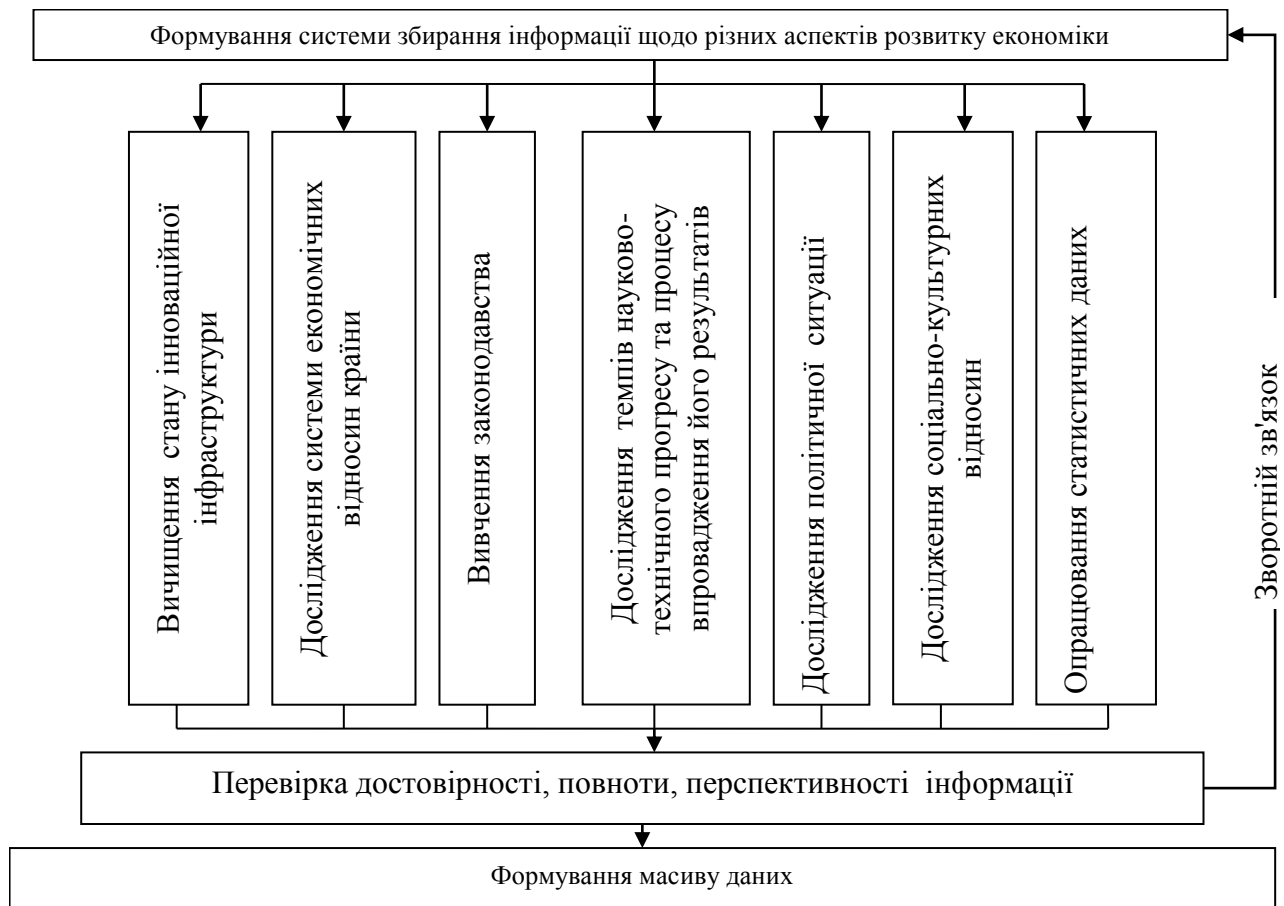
Формування системи збирання інформації щодо різних аспектів розвитку економіки

Вичищення стану інноваційної інфраструктури

Дослідження системи економічних відносин країни

Вивчення законодавства

Дослідження темпів науково-технічного прогресу та процесу впровадження його результатів

Дослідження політичної ситуації

Дослідження соціально-культурних відносин

Опрацювання статистичних даних

Зворотній зв'язок

Перевірка достовірності, повноти, перспективності інформації

Формування масиву даних